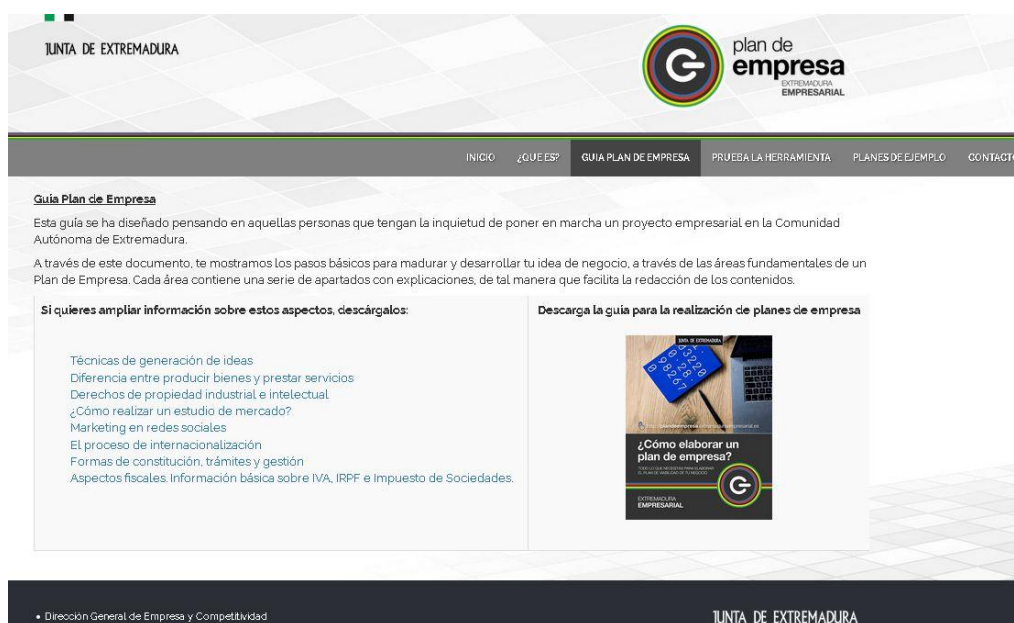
JUNTA DE EXTREMADURA

plan de empresa
EXTREMADURA
EMPRESARIAL

INICIO ¿QUE ES? GUIA PLAN DE EMPRESA PRUEBA LA HERRAMIENTA PLANES DE EJEMPLO CONTACT

Guia Plan de Empresa

Esta guía se ha diseñado pensando en aquellas personas que tengan la inquietud de poner en marcha un proyecto empresarial en la Comunidad Autónoma de Extremadura.

A través de este documento, te mostramos los pasos básicos para madurar y desarrollar tu idea de negocio, a través de las áreas fundamentales de un Plan de Empresa. Cada área contiene una serie de apartados con explicaciones, de tal manera que facilita la redacción de los contenidos.

Si quieres ampliar información sobre estos aspectos, descárgalos:

Técnicas de generación de ideas
Diferencia entre producir bienes y prestar servicios
Derechos de propiedad industrial e intelectual
¿Cómo realizar un estudio de mercado?
Marketing en redes sociales
El proceso de internacionalización
Formas de constitución, trámites y gestión
Aspectos fiscales. Información básica sobre IVA, IRPF e Impuesto de Sociedades.

Descarga la guía para la realización de planes de empresa

JUNTA DE EXTREMADURA
¿Cómo elaborar un plan de empresa?
EXTREMADURA
EMPRESARIAL

• Dirección General de Empresa y Competitividad

JUNTA DE EXTREMADURA